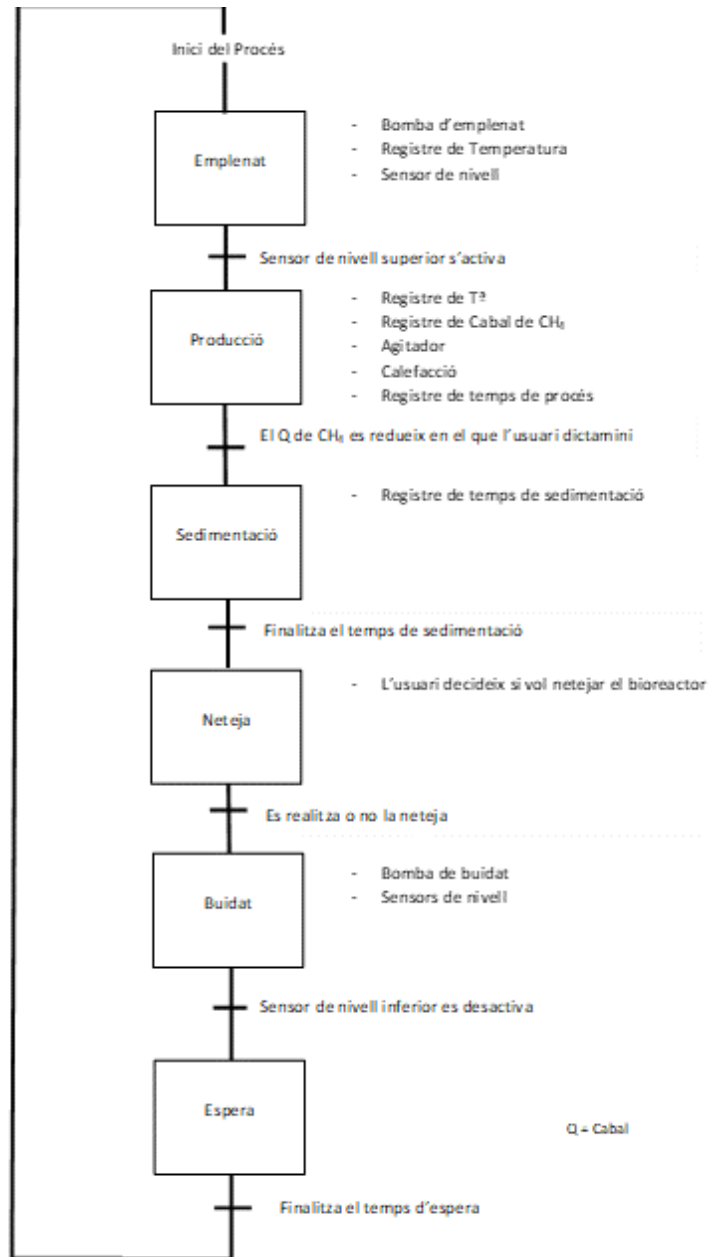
Inici del Procés

Emplenat

- Bomba d'emplenat
- Registre de Temperatura
- Sensor de nivell

Sensor de nivell superior s'activa

Producció

- Registre de Tª
- Registre de Cabal de $CH_4$
- Agitador
- Calefacció
- Registre de temps de procés

El Q de $CH_4$ es redueix en el que l'usuari dictamini

Sedimentació

- Registre de temps de sedimentació

Finalitza el temps de sedimentació

Neteja

- L'usuari decideix si vol netejar el bioreactor

Es realitza o no la neteja

Buidat

- Bomba de buidat
- Sensors de nivell

Sensor de nivell inferior es desactiva

Espera

Q = Cabal

Finalitza el temps d'espera